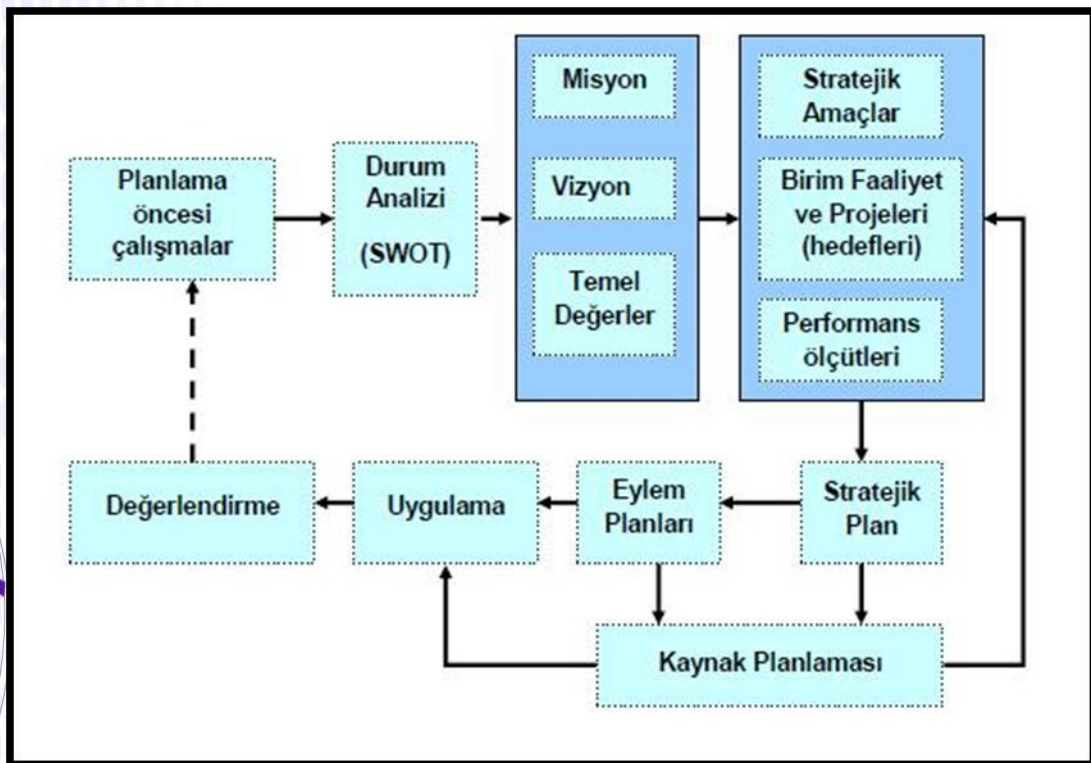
Planlama öncesi çalışmalar

Durum Analizi (SWOT)

Misyon

Vizyon

Temel Değerler

Stratejik Amaçlar

Birim Faaliyet ve Projeleri (hedefleri)

Performans ölçütleri

Değerlendirme

Uygulama

Eylem Planları

Stratejik Plan

Kaynak Planlaması